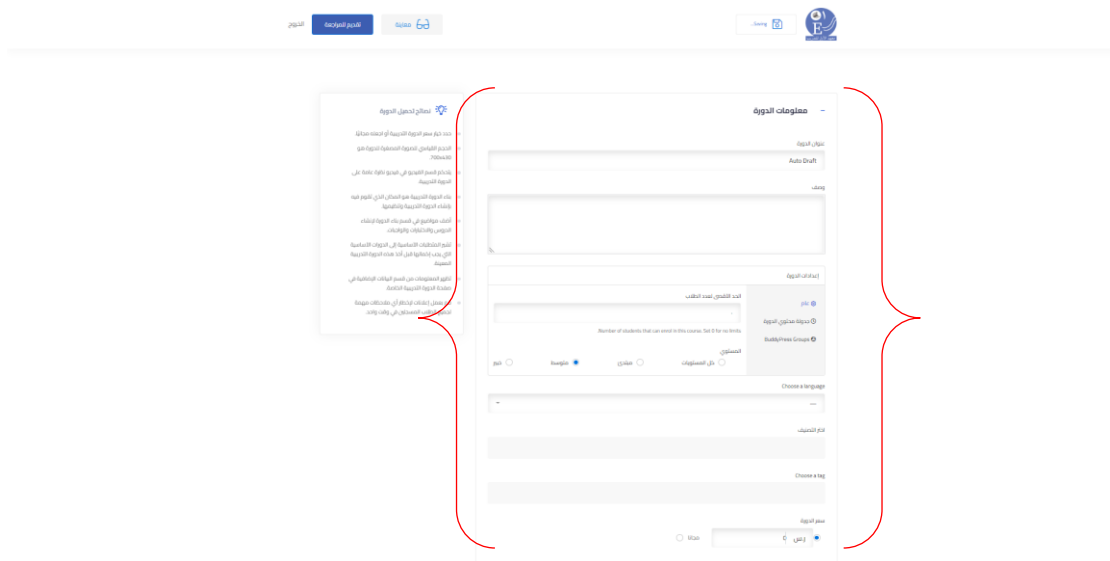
الخروج
تقديم للمراجعة
معاينة
Saving...

معلومات الدورة
عنوان الدورة
Auto Draft
وصف

إعدادات الدورة
عام
جدولة محتوى الدورة
BuddyPress Groups
الحد الأقصى لعدد الطلاب
Number of students that can enrol in this course. Set 0 for no limits
المستوى
كل المستويات
مبتدئ
متوسط
خبير

Choose a language
...
اختر التصنيف
Choose a tag
سعر الدورة
ر.س
0
مجانا

نصائح لتحميل الدورة
حدد خيار سعر الدورة التدريبية أو اجعله مجانيًا.
الحجم القياسي للصورة المصغرة لدورة هو 700x430.
يتم عرض المقطع الفيديو في المقدمة نظرة عامة على الدورة التدريبية.
يعد منشئ الدورة التدريبية هو المكان الذي تقوم فيه بإنشاء الدورة التدريبية وتنظيمها.
أضف مواضيع في المسابقات الدورة لإنشاء الدروس والاختبارات والواجبات.
تشير المتطلبات الأساسية إلى الدورات الأساسية التي يجب إكمالها قبل أخذ هذه الدورة التدريبية المعينة.
تظهر المعلومات من قسم البيانات الإضافية في صفحة الدورة التدريبية الخاصة.
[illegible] عمل إعلانات لإخطار أي ملاحظات مهمة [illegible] الطلاب المسجلين في وقت واحد.